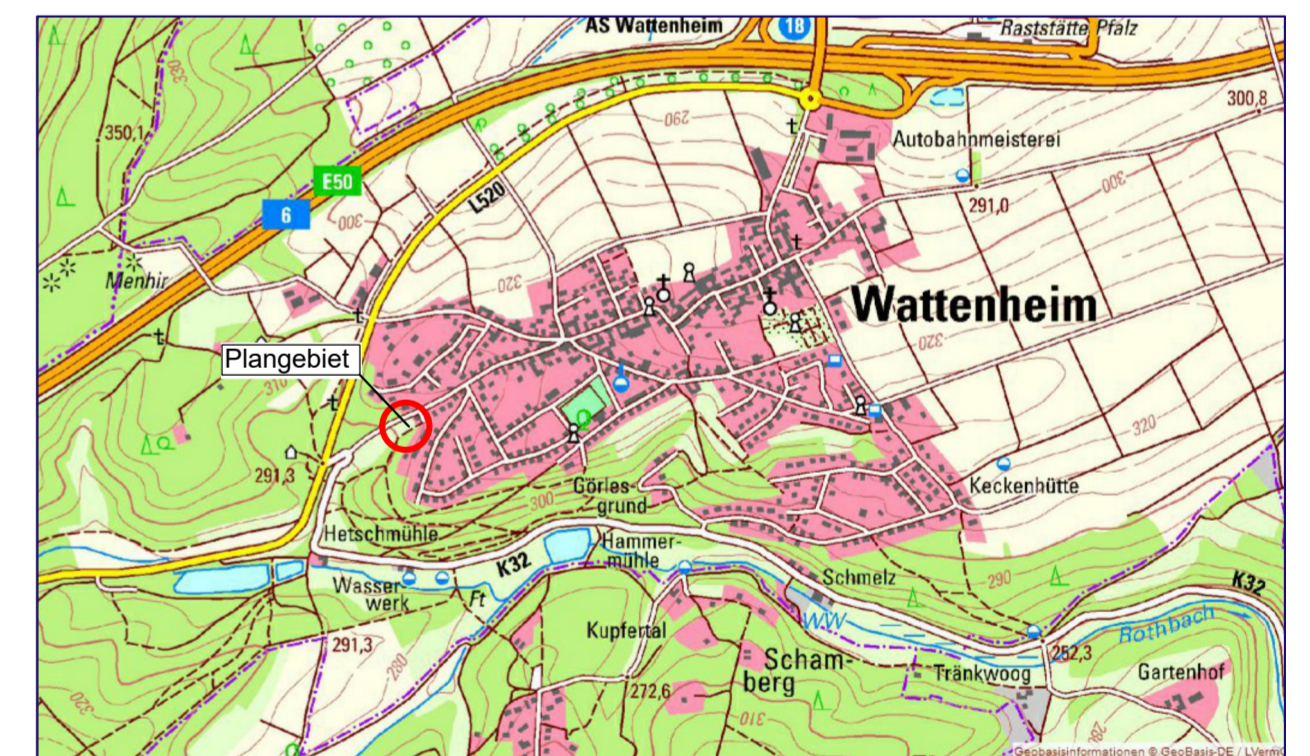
AS Wattenheim
18
Raststätte Pfalz
300,8
330
290
Autobahnmeisterei
350,1
E50
6
L520
300
300
291,0
320
Menhir
Wattenheim
320
Plangebiet
310
291,3
320
Görlesgrund
300
Keckenhütte
Hetschmühle
Hammermühle
Wasserwerk
K32
Ft
Schmelz
290
K32
WW
Rothbach
291,3
Kupfertal
Schamberg
Tränkwoog
252,3
Gartenhof
280
272,6
310
320
Geobasisinformationen © GeoBasis-DE / LVerm